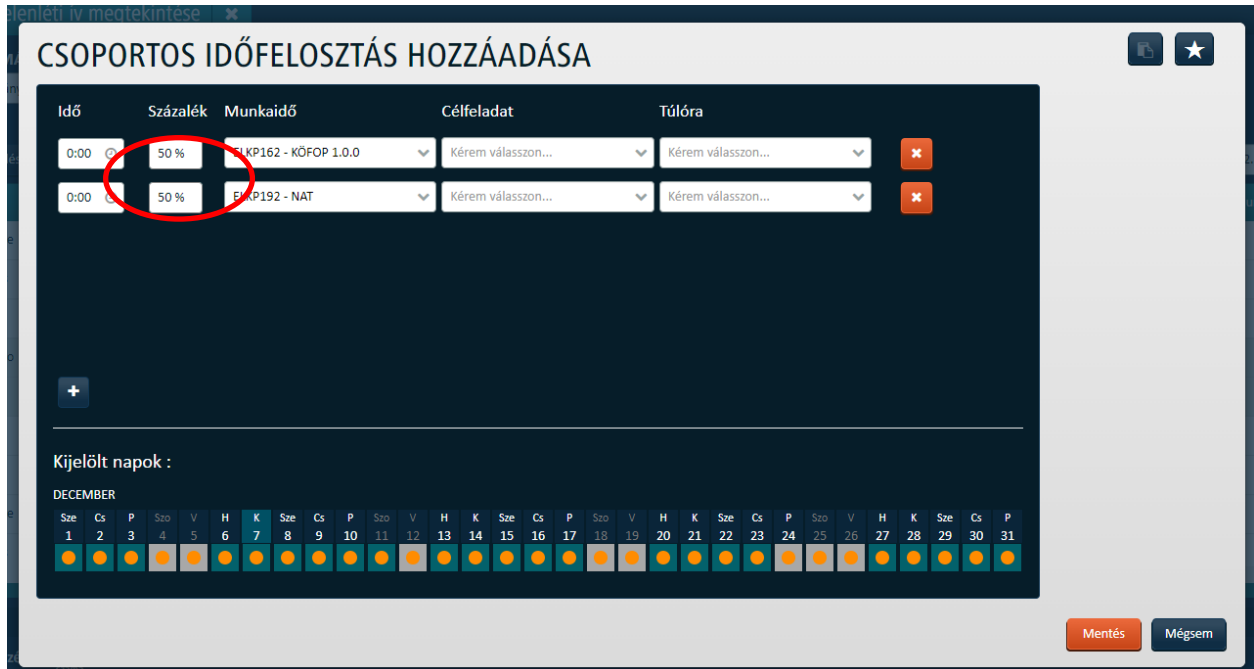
elenléti ív megtekintése ✖

CSOPORTOS IDŐFELOSZTÁS HOZZÁADÁSA

| Idő | Százalék | Munkaidő | Célfeladat | Túlóra |
|---|---|---|---|---|
| 0:00 | 50 % | ELKP162 - KÖFOP 1.0.0 | Kérem válasszon... | Kérem válasszon... |
| 0:00 | 50 % | ELKP192 - NAT | Kérem válasszon... | Kérem válasszon... |

+

Kijelölt napok :

DECEMBER

| Sze | Cs | P | Szo | V | H | K | Sze | Cs | P | Szo | V | H | K | Sze | Cs | P | Szo | V | H | K | Sze | Cs | P | Szo | V | H | K | Sze | Cs | P |
|---|---|---|---|---|---|---|---|---|---|---|---|---|---|---|---|---|---|---|---|---|---|---|---|---|---|---|---|---|---|---|
| 1 | 2 | 3 | 4 | 5 | 6 | 7 | 8 | 9 | 10 | 11 | 12 | 13 | 14 | 15 | 16 | 17 | 18 | 19 | 20 | 21 | 22 | 23 | 24 | 25 | 26 | 27 | 28 | 29 | 30 | 31 |

Mentés Mégsem